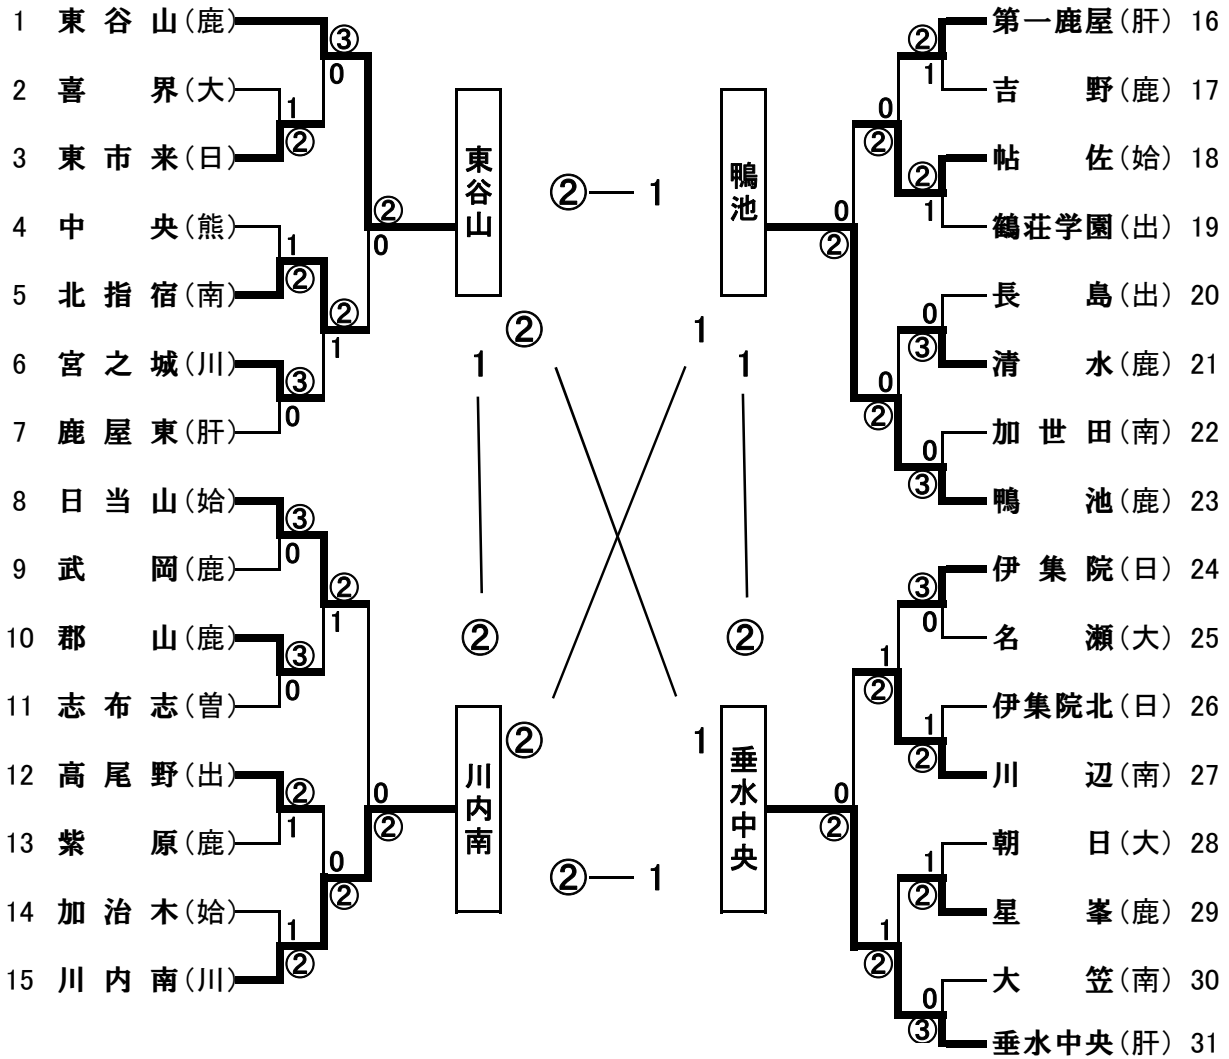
1 東谷山(鹿)
2 喜 界(大)
3 東市来(日)
4 中 央(熊)
5 北指宿(南)
6 宮之城(川)
7 鹿屋東(肝)
8 日当山(姶)
9 武 岡(鹿)
10 郡 山(鹿)
11 志布志(曽)
12 高尾野(出)
13 紫 原(鹿)
14 加治木(姶)
15 川内南(川)

③ 0
1 ②
② 0
1 ②
② 1
③ 0
③ 0
② 1
③ 0
② 1
0 ②
0 ②
1 ②

東谷山
川内南

② — 1
②
1
1
1
②
②
②
1
② — 1

鴨池
垂水中央

第一鹿屋(肝) 16
吉 野(鹿) 17
帖 佐(姶) 18
鶴荘学園(出) 19
長 島(出) 20
清 水(鹿) 21
加世田(南) 22
鴨 池(鹿) 23
伊集院(日) 24
名 瀬(大) 25
伊集院北(日) 26
川 辺(南) 27
朝 日(大) 28
星 峯(鹿) 29
大 笠(南) 30
垂水中央(肝) 31

② 1
0 ②
② 1
0 ②
0 ③
0 ②
0 ③
③ 0
1 ②
1 ②
0 ②
1 ②
1 ②
0 ③